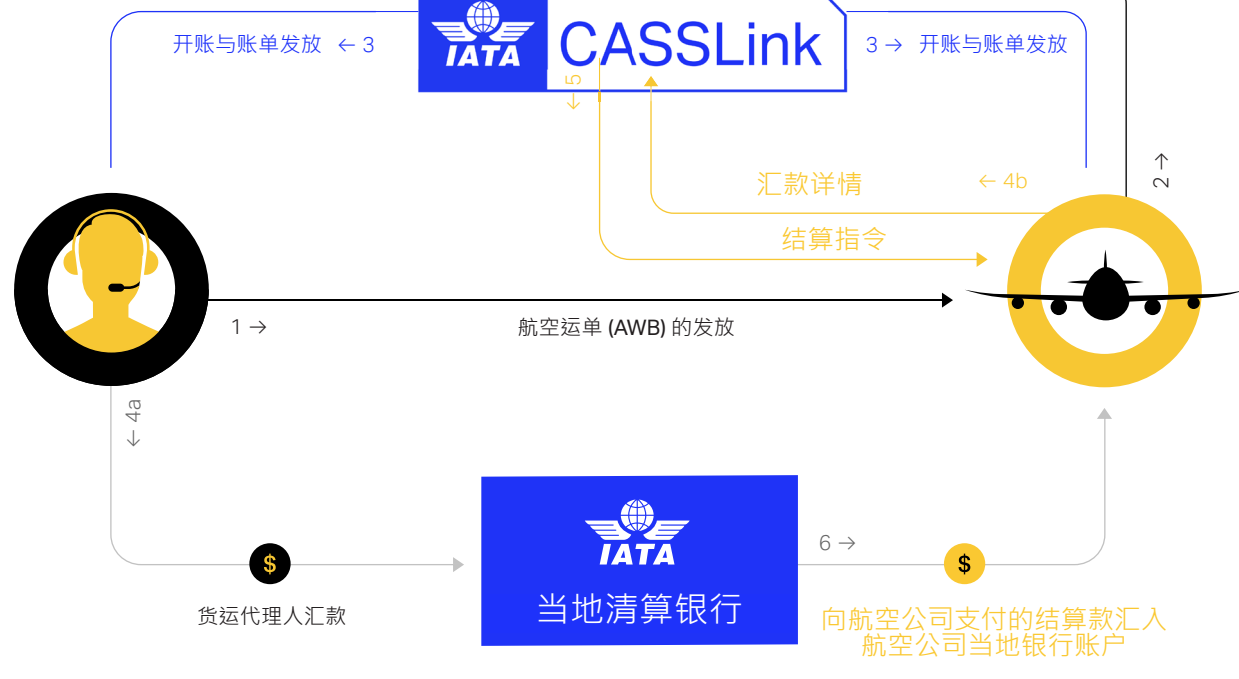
开账与账单发放 ← 3

IATA CASSLink

3 → 开账与账单发放

← 5

汇款详情

← 4b

2 →

结算指令

1 →

航空运单 (AWB) 的发放

← 4a

$

货运代理人汇款

IATA

当地清算银行

6 →

$

向航空公司支付的结算款汇入航空公司当地银行账户